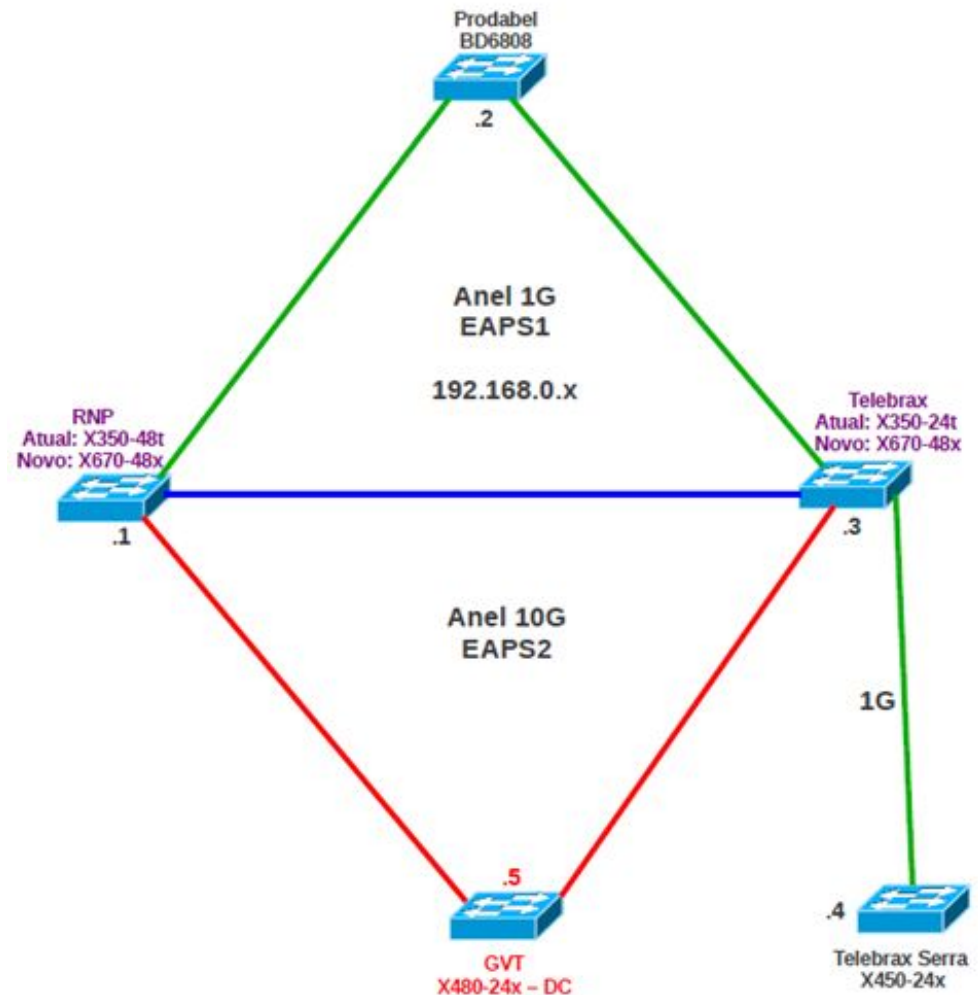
Prodabel
BD6808

.2

Anel 1G
EAPS1

192.168.0.x

RNP
Atual: X350-48t
Novo: X670-48x

.1

Telebrax
Atual: X350-24t
Novo: X670-48x

.3

Anel 10G
EAPS2

1G

.5

GVT
X480-24x – DC

.4

Telebrax Serra
X450-24x